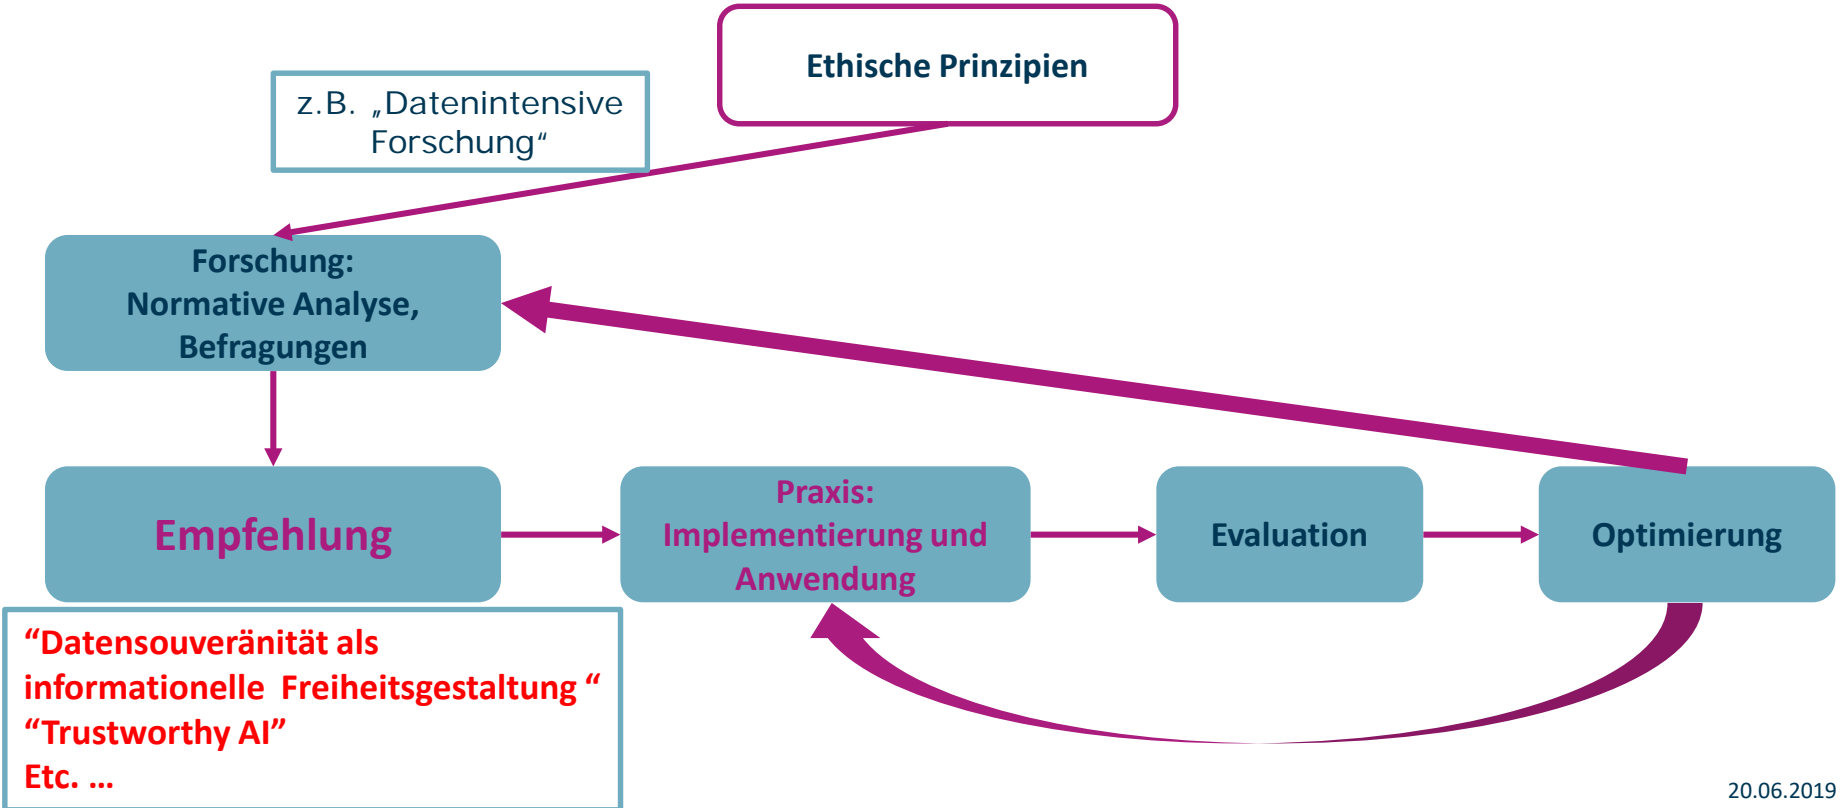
Ethische Prinzipien

z.B. „Datenintensive Forschung“

Forschung:
Normative Analyse,
Befragungen

Empfehlung

Praxis:
Implementierung und Anwendung

Evaluation

Optimierung

“Datensouveränität als informationelle Freiheitsgestaltung “
“Trustworthy AI”
Etc. …

20.06.2019